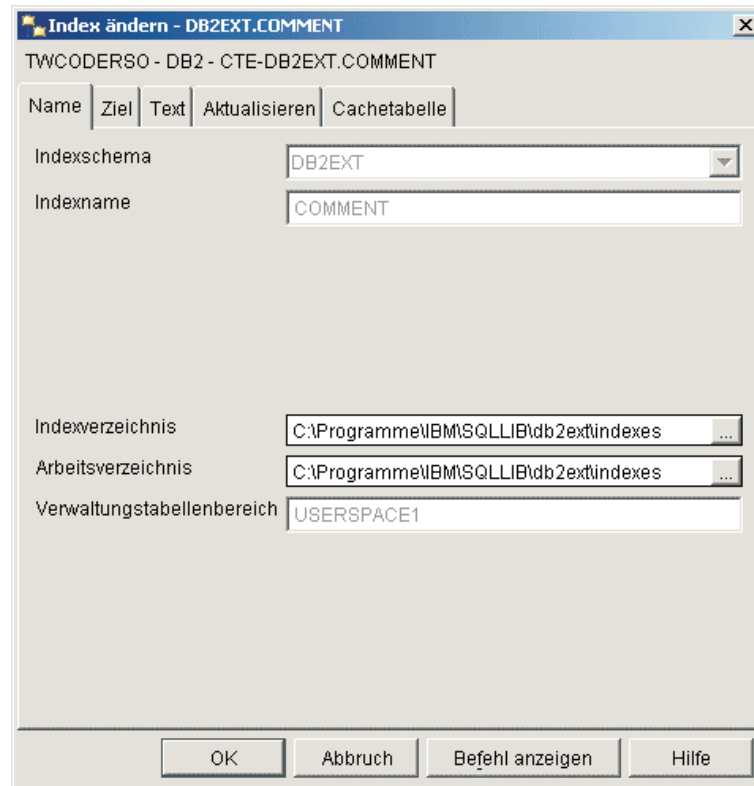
Index ändern - DB2EXT.COMMENT

TWCODERSO - DB2 - CTE-DB2EXT.COMMENT

Name | Ziel | Text | Aktualisieren | Cachetabelle

Indexschema DB2EXT

Indexname COMMENT

Indexverzeichnis C:\Programme\IBM\SQLLIB\db2ext\indexes ...

Arbeitsverzeichnis C:\Programme\IBM\SQLLIB\db2ext\indexes ...

Verwaltungstabellenbereich USERSPACE1

OK Abbruch Befehl anzeigen Hilfe